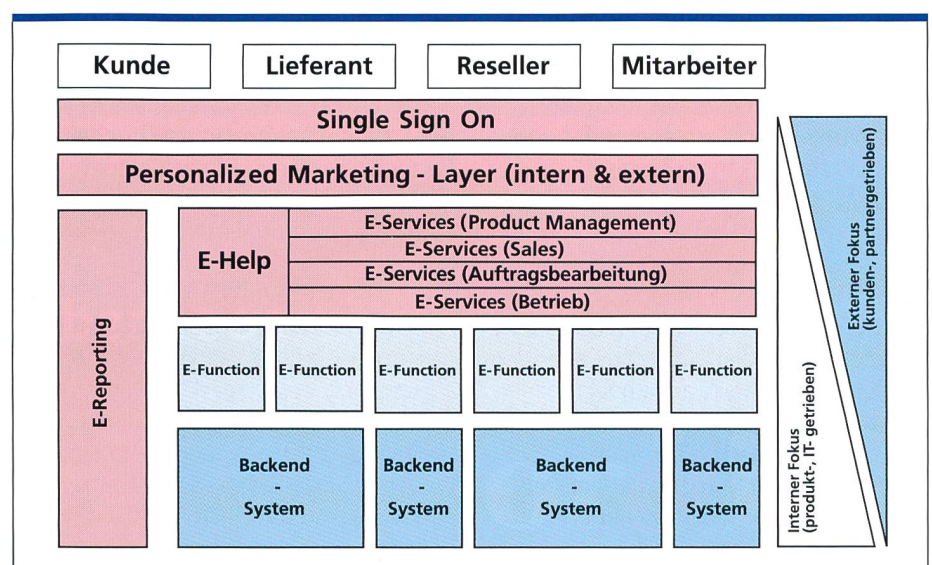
Kunde

Lieferant

Reseller

Mitarbeiter

Single Sign On

Personalized Marketing - Layer (intern & extern)

E-Reporting

E-Help

E-Services (Product Management)

E-Services (Sales)

E-Services (Auftragsbearbeitung)

E-Services (Betrieb)

E-Function

E-Function

E-Function

E-Function

E-Function

E-Function

Backend - System

Backend - System

Backend - System

Backend - System

Externer Fokus (kunden-, partnergetrieben)

Interner Fokus (produkt, IT- getrieben)